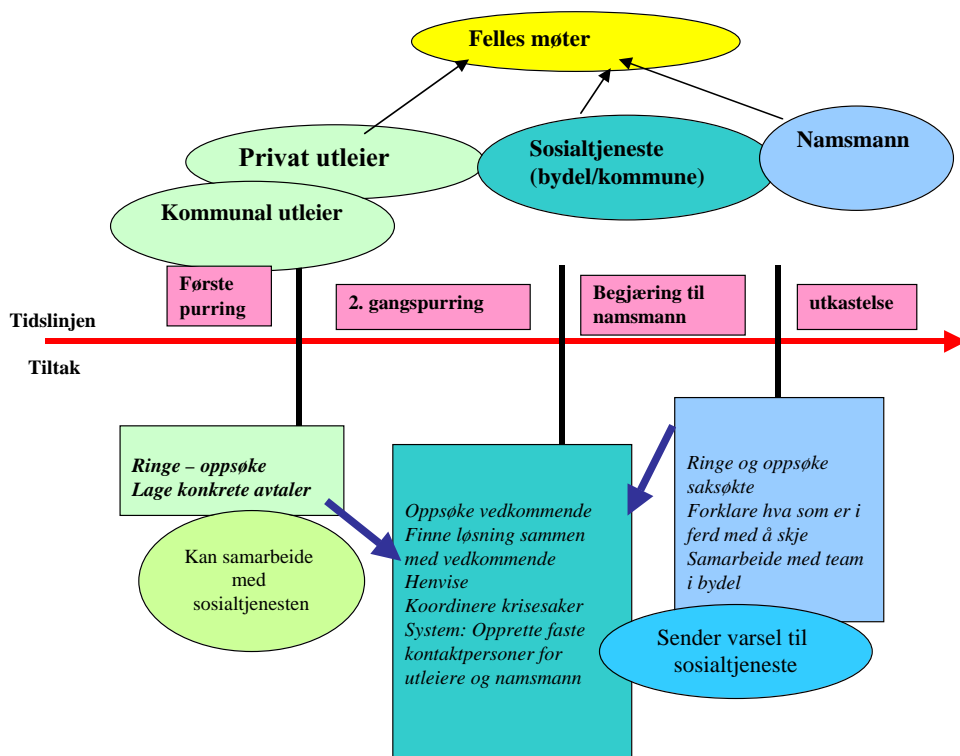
Felles møter

Privat utleier

Sosialtjeneste (bydel/kommune)

Namsmann

Kommunal utleier

Første purring

2. gangspurring

Begjæring til namsmann

utkastelse

Tidslinjen

Tiltak

Ringe – oppsøke
Lage konkrete avtaler

Kan samarbeide med sosialtjenesten

Oppsøke vedkommende
Finne løsning sammen med vedkommende
Henvise
Koordinere krisesaker
System: Opprette faste kontaktpersoner for utleiere og namsmann

Ringe og oppsøke saksøkte
Forklare hva som er i ferd med å skje
Samarbeide med team i bydel

Sender varsel til sosialtjeneste